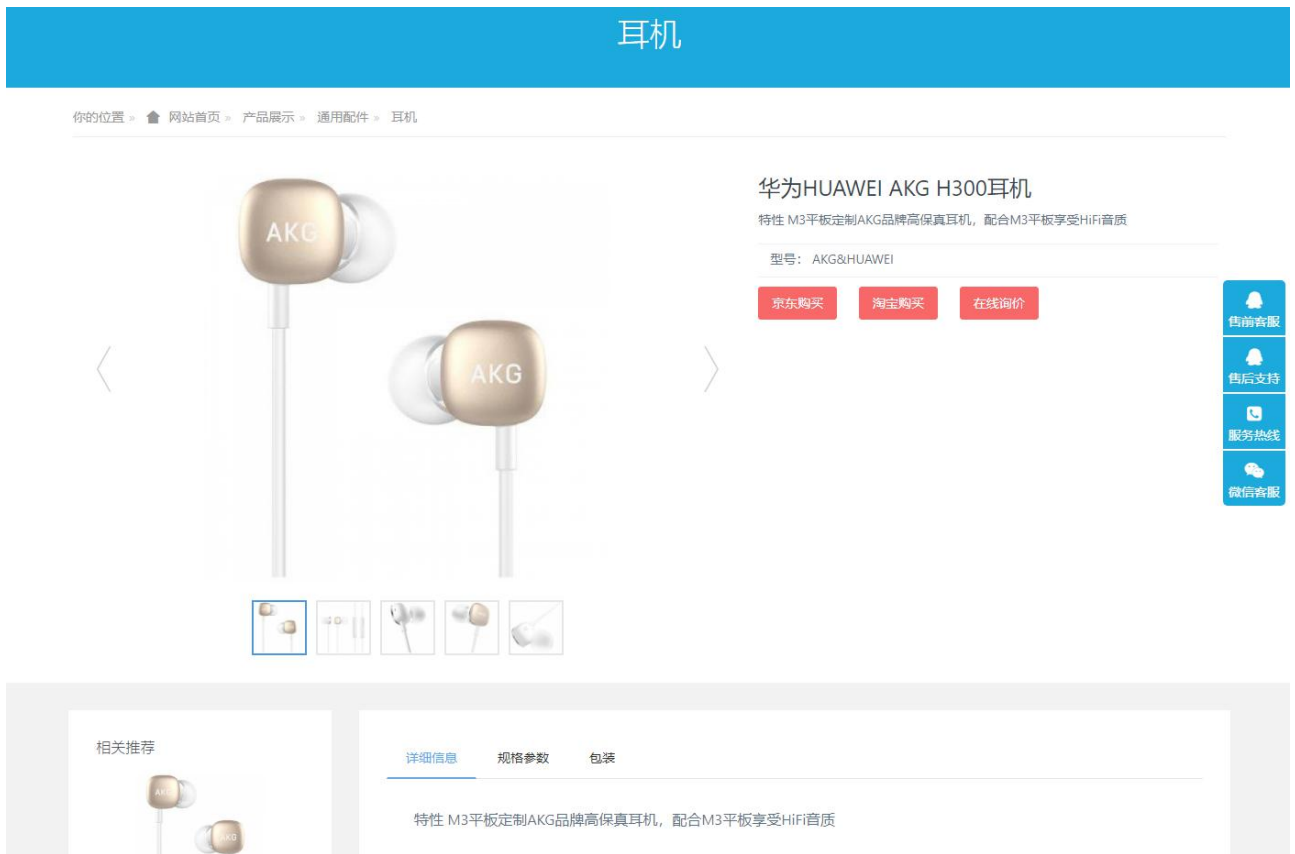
耳机

你的位置 » 网站首页 » 产品展示 » 通用配件 » 耳机

AKG
AKG

华为HUAWEI AKG H300耳机

特性 M3平板定制AKG品牌高保真耳机，配合M3平板享受HiFi音质

型号：AKG&HUAWEI

京东购买 淘宝购买 在线询价

售前客服
售后支持
服务热线
微信客服

相关推荐

详细信息 规格参数 包装

特性 M3平板定制AKG品牌高保真耳机，配合M3平板享受HiFi音质